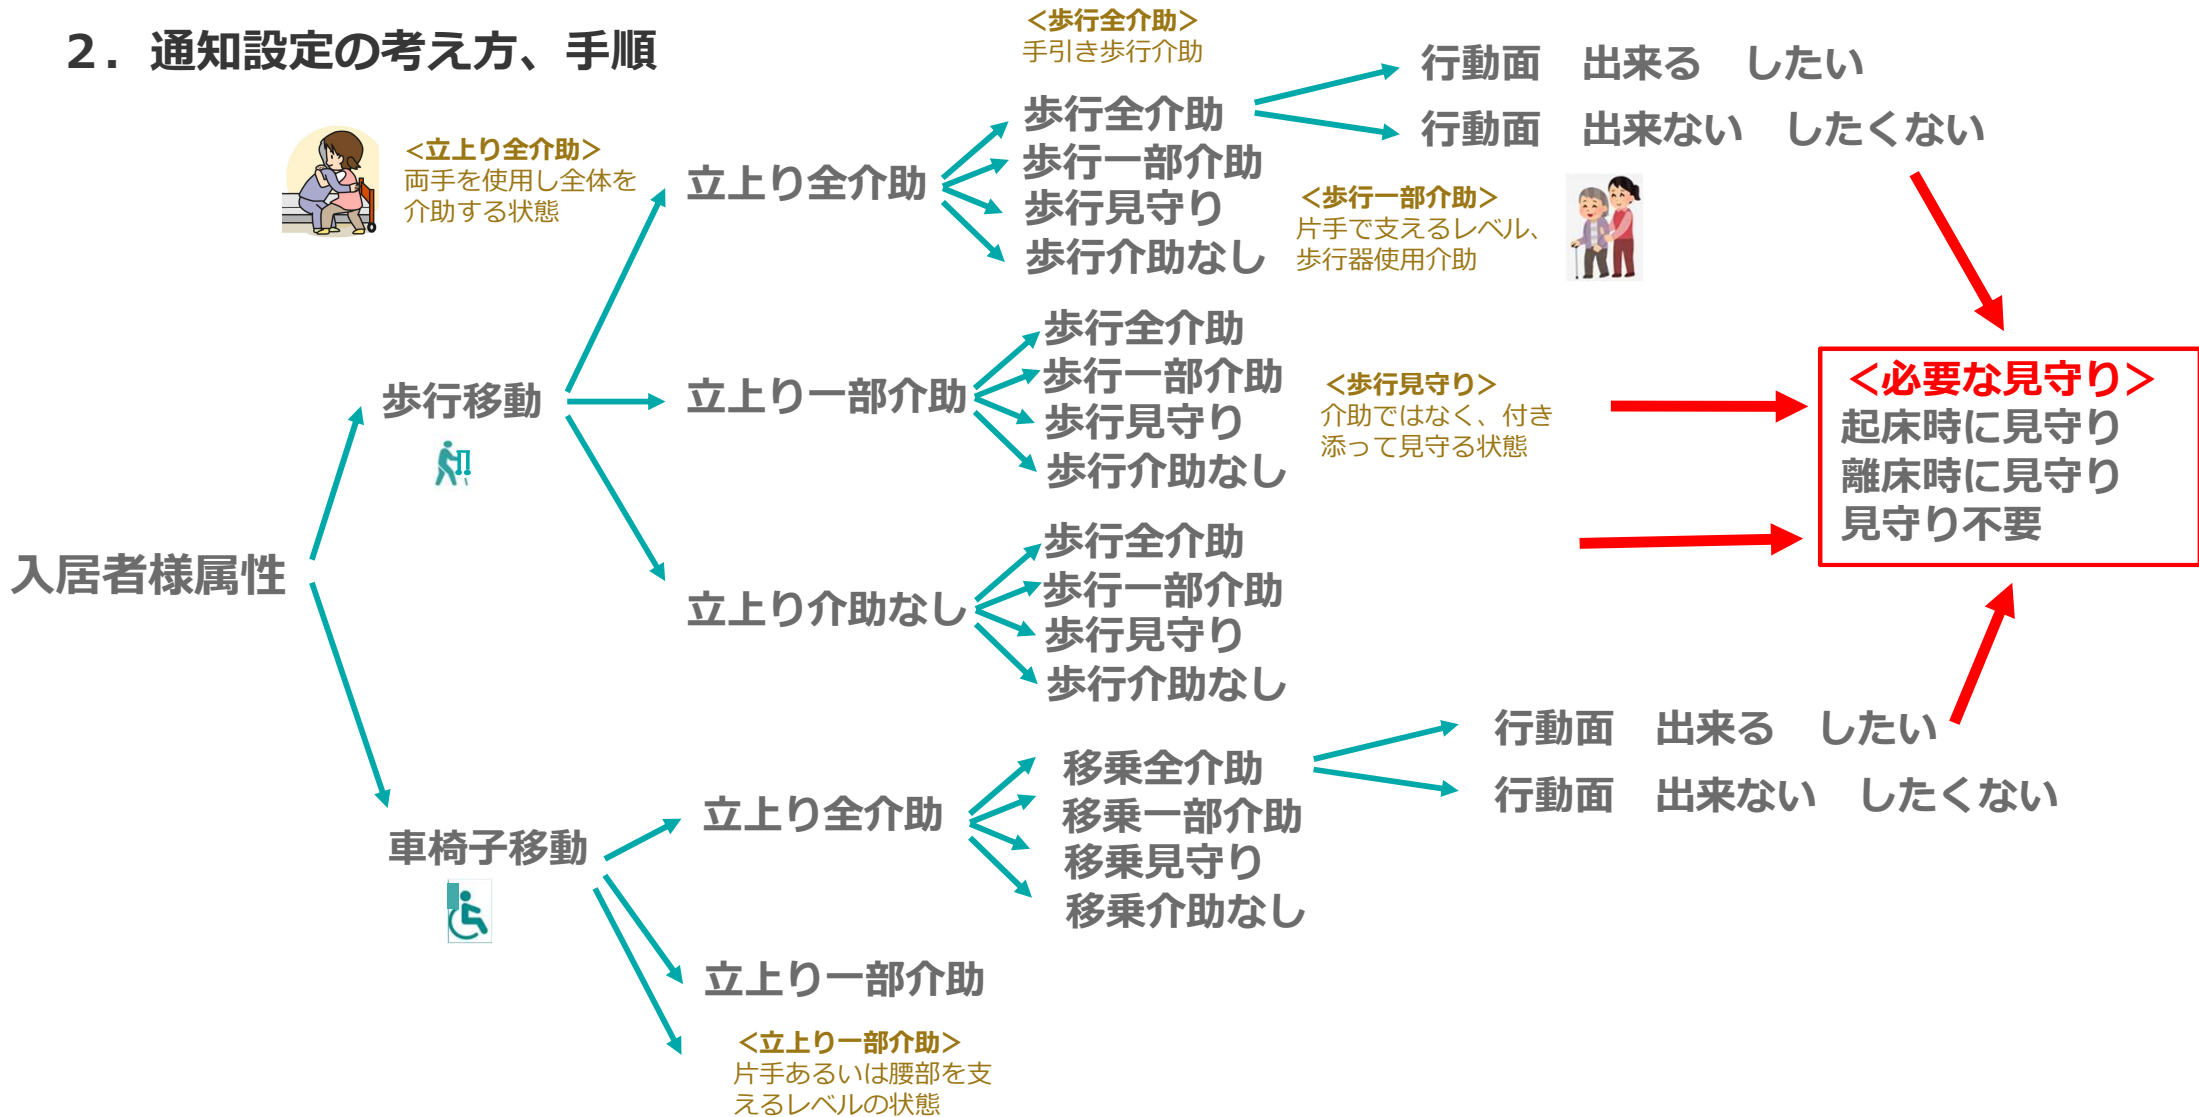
2．通知設定の考え方、手順

<歩行全介助>
手引き歩行介助

行動面　出来る　したい
行動面　出来ない　したくない

<立上り全介助>
両手を使用し全体を介助する状態

立上り全介助

歩行全介助
歩行一部介助
歩行見守り
歩行介助なし

<歩行一部介助>
片手で支えるレベル、歩行器使用介助

歩行移動

立上り一部介助

歩行全介助
歩行一部介助
歩行見守り
歩行介助なし

<歩行見守り>
介助ではなく、付き添って見守る状態

<必要な見守り>
起床時に見守り
離床時に見守り
見守り不要

入居者様属性

立上り介助なし

歩行全介助
歩行一部介助
歩行見守り
歩行介助なし

行動面　出来る　したい
行動面　出来ない　したくない

車椅子移動

立上り全介助

移乗全介助
移乗一部介助
移乗見守り
移乗介助なし

立上り一部介助

<立上り一部介助>
片手あるいは腰部を支えるレベルの状態